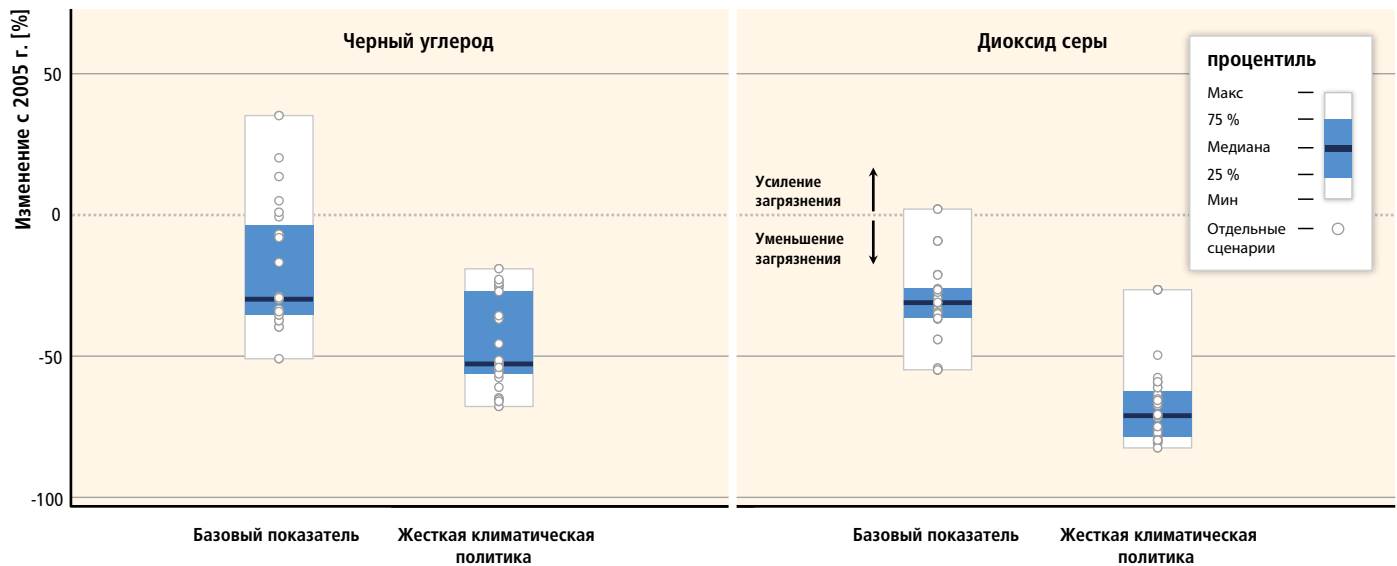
Изменение с 2005 г. [%]

50

0

-50

-100

Черный углерод

Базовый показатель

Жесткая климатическая политика

Диоксид серы

Усиление загрязнения

Уменьшение загрязнения

Базовый показатель

Жесткая климатическая политика

процентиль

Макс

75 %

Медиана

25 %

Мин

Отдельные сценарии